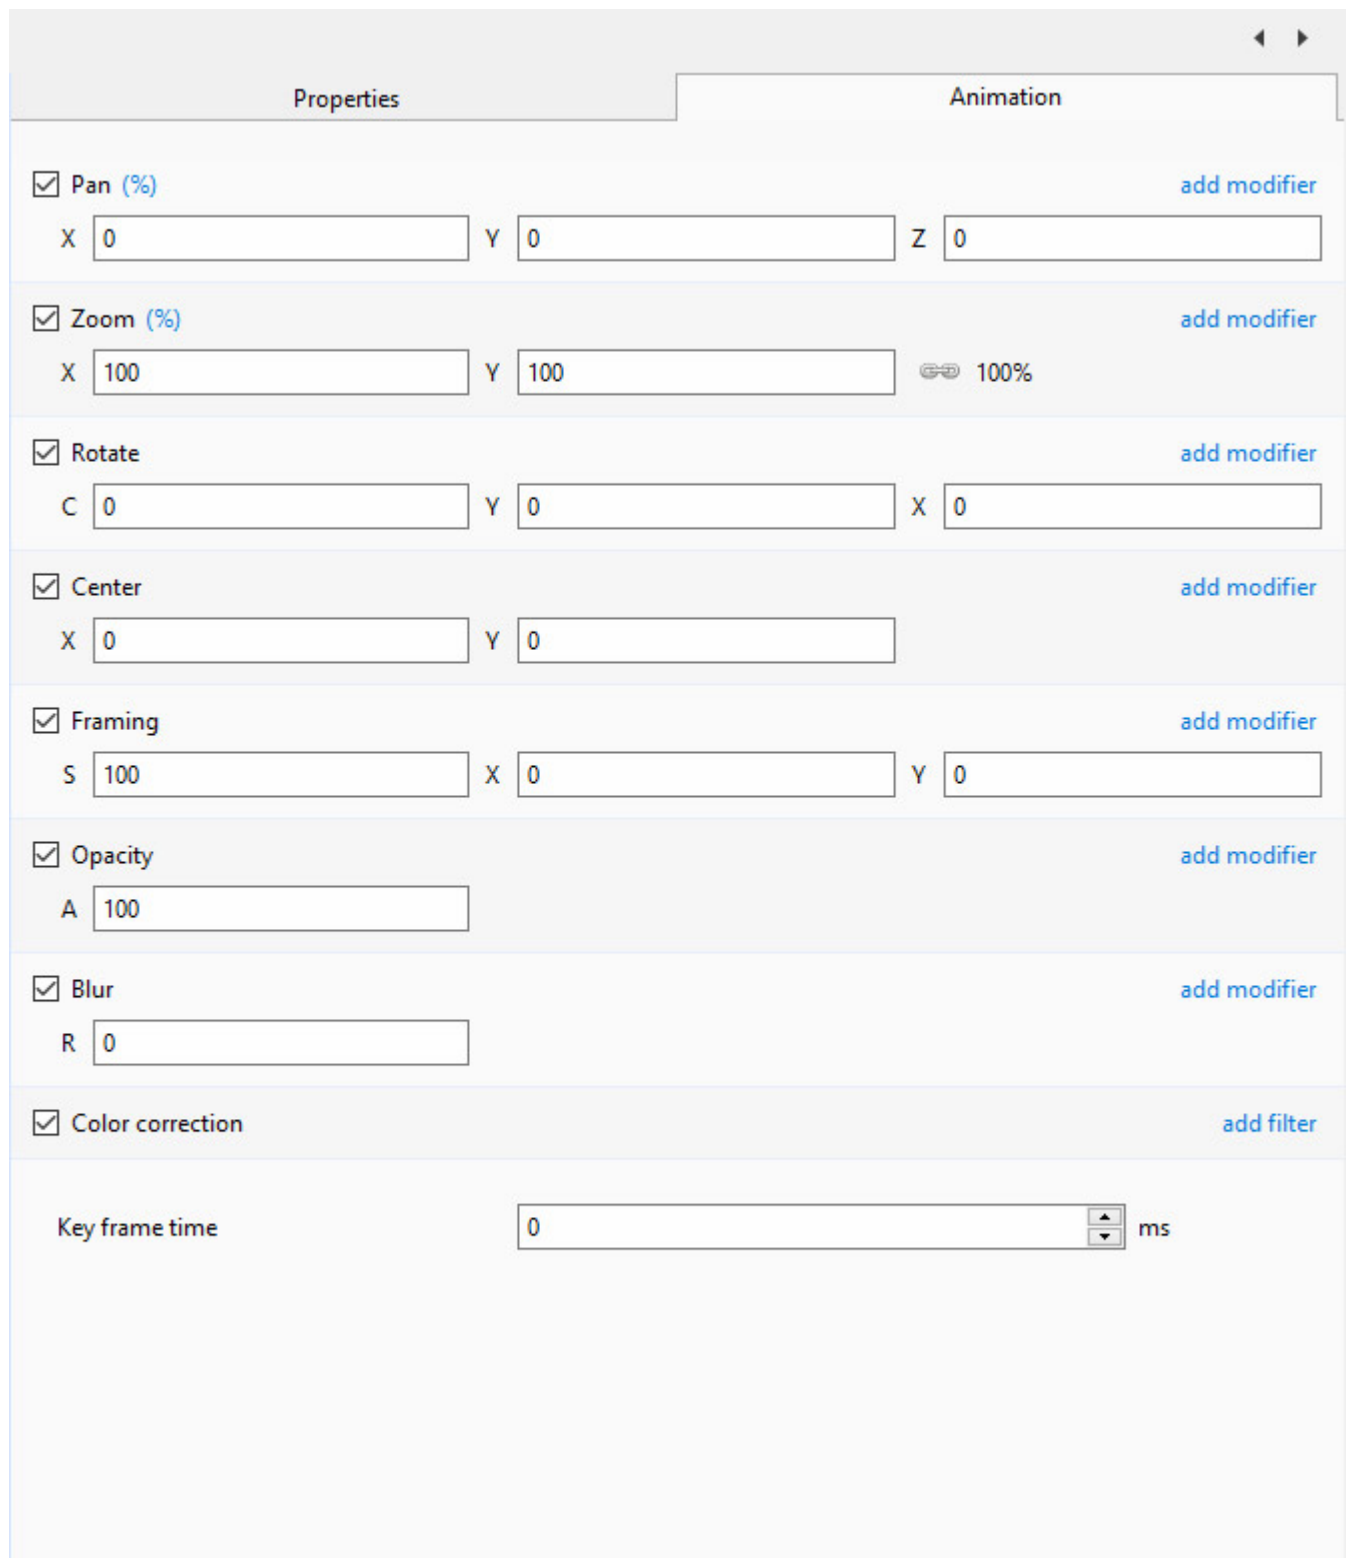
Properties
Animation

Pan (%)
add modifier
X 0
Y 0
Z 0

Zoom (%)
add modifier
X 100
Y 100
100%

Rotate
add modifier
C 0
Y 0
X 0

Center
add modifier
X 0
Y 0

Framing
add modifier
S 100
X 0
Y 0

Opacity
add modifier
A 100

Blur
add modifier
R 0

Color correction
add filter

Key frame time
0
ms